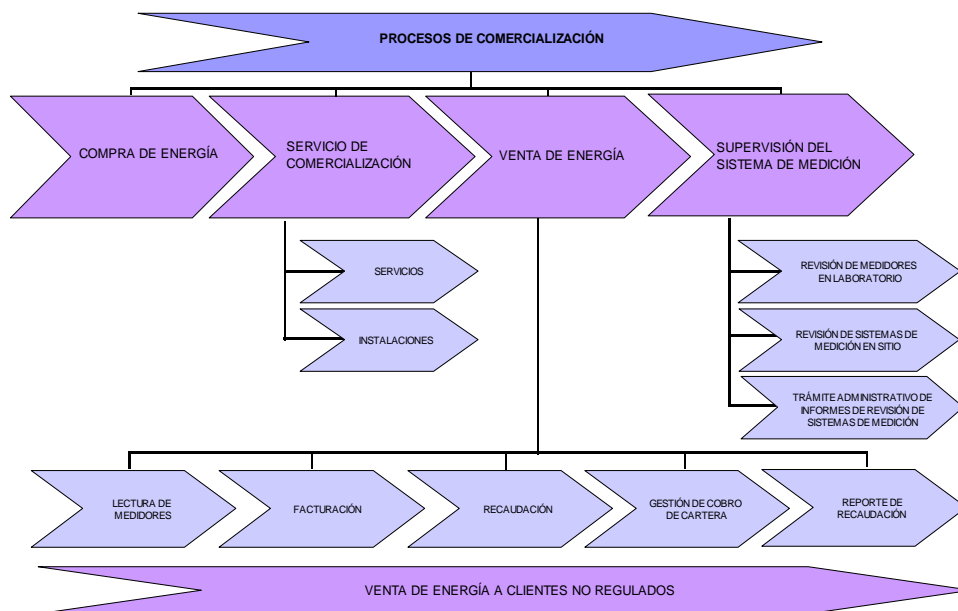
PROCESOS DE COMERCIALIZACIÓN

COMPRA DE ENERGÍA

SERVICIO DE COMERCIALIZACIÓN

VENTA DE ENERGÍA

SUPERVISIÓN DEL SISTEMA DE MEDICIÓN

SERVICIOS

INSTALACIONES

REVISIÓN DE MEDIDORES EN LABORATORIO

REVISIÓN DE SISTEMAS DE MEDICIÓN EN SITIO

TRÁMITE ADMINISTRATIVO DE INFORMES DE REVISIÓN DE SISTEMAS DE MEDICIÓN

LECTURA DE MEDIDORES

FACTURACIÓN

RECAUDACIÓN

GESTIÓN DE COBRO DE CARTERA

REPORTE DE RECAUDACIÓN

VENTA DE ENERGÍA A CLIENTES NO REGULADOS